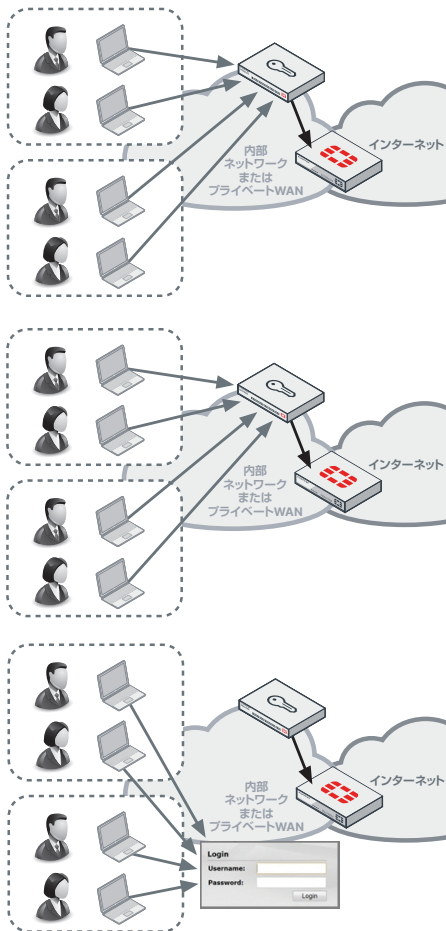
内部
ネットワーク
または
プライベートWAN

インターネット

内部
ネットワーク
または
プライベートWAN

インターネット

内部
ネットワーク
または
プライベートWAN

インターネット

Login
Username:
Password:
Login